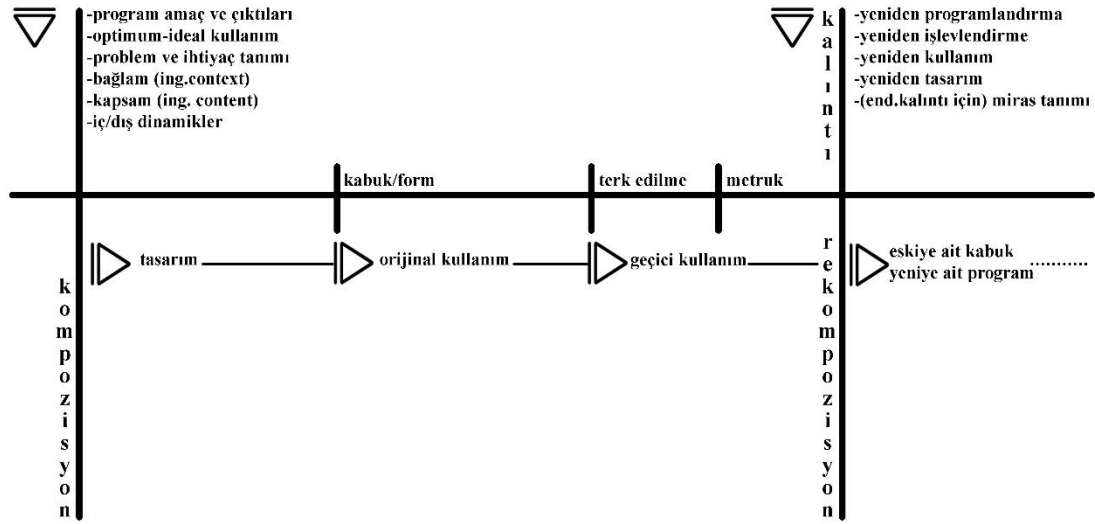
-program amaç ve çıktıları
-optimum-ideal kullanım
-problem ve ihtiyaç tanımı
-bağlam (ing.context)
-kapsam (ing. content)
-iç/dış dinamikler

kalıntı

-yeniden programlandırma
-yeniden işlevlendirme
-yeniden kullanım
-yeniden tasarım
-(end.kalıntı için) miras tanımı

kabuk/form

terk edilme

metruk

tasarım

orijinal kullanım

geçici kullanım

eskiye ait kabuk
yeniye ait program ..........

kompozisyon

rekompozisyon